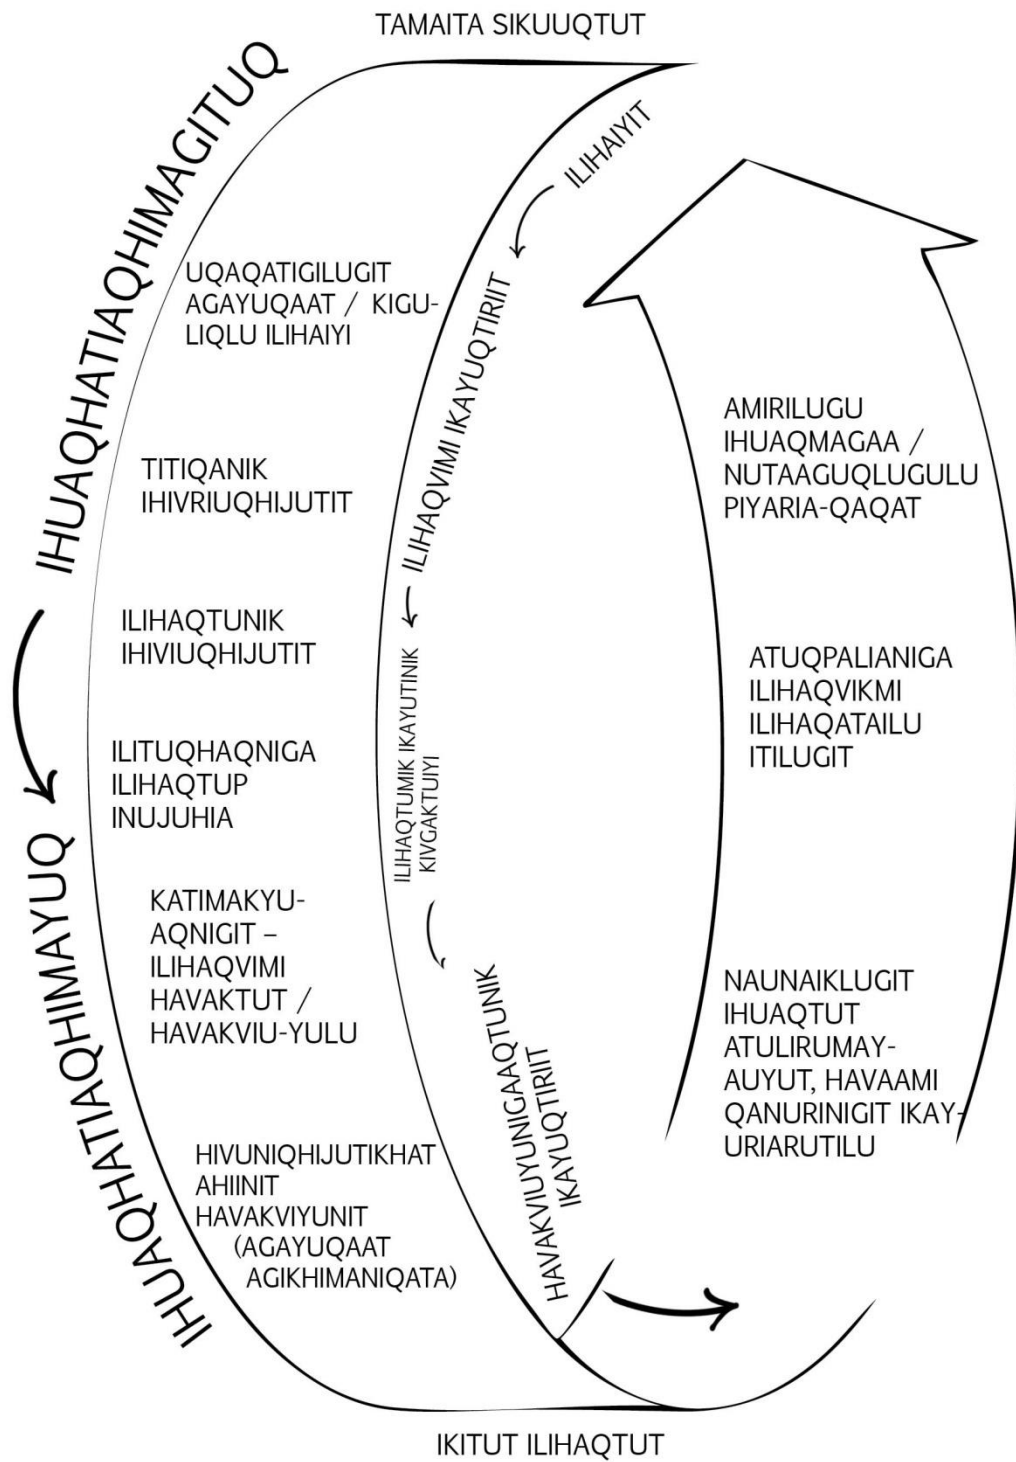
TAMAITA SIKUUQTUT

IHUAQHATIAQHIMAGITUQ

ILIHAIYIT

ILIHAQVIMI IKAYUQTIRIIT

UQAQATIGILUGIT AGAYUQAAT / KIGULIQLU ILIHAIYI

TITIQANIK IHIVRIUQHIJUTIT

ILIHAQTUNIK IHIVIUQHIJUTIT

ILITUQHAQNIGA ILIHAQTUP INUJUHIA

KATIMAKYUAQNIGIT – ILIHAQVIMI HAVAKTUT / HAVAKVIU-YULU

HIVUNIQHIJUTIKHAT AHIINIT HAVAKVIYUNIT (AGAYUQAAT AGIKHIMANIQATA)

ILIHAQTUMIK IKAYUTINIK KIVGAKTUIYI

HAVAKVIUYUNIGAAQTUNIK IKAYUQTIRIIT

IHUAQHATIAQHIMAYUQ

AMIRILUGU IHUAQMAGAA / NUTAAGUQLUGULU PIYARIA-QAQAT

ATUQPALIANIGA ILIHAQVIKMI ILIHAQATAILU ITILUGIT

NAUNAIKLUGIT IHUAQTUT ATULIRUMAYAUYUT, HAVAAMI QANURINIGIT IKAYURIARUTILU

IKITUT ILIHAQTUT